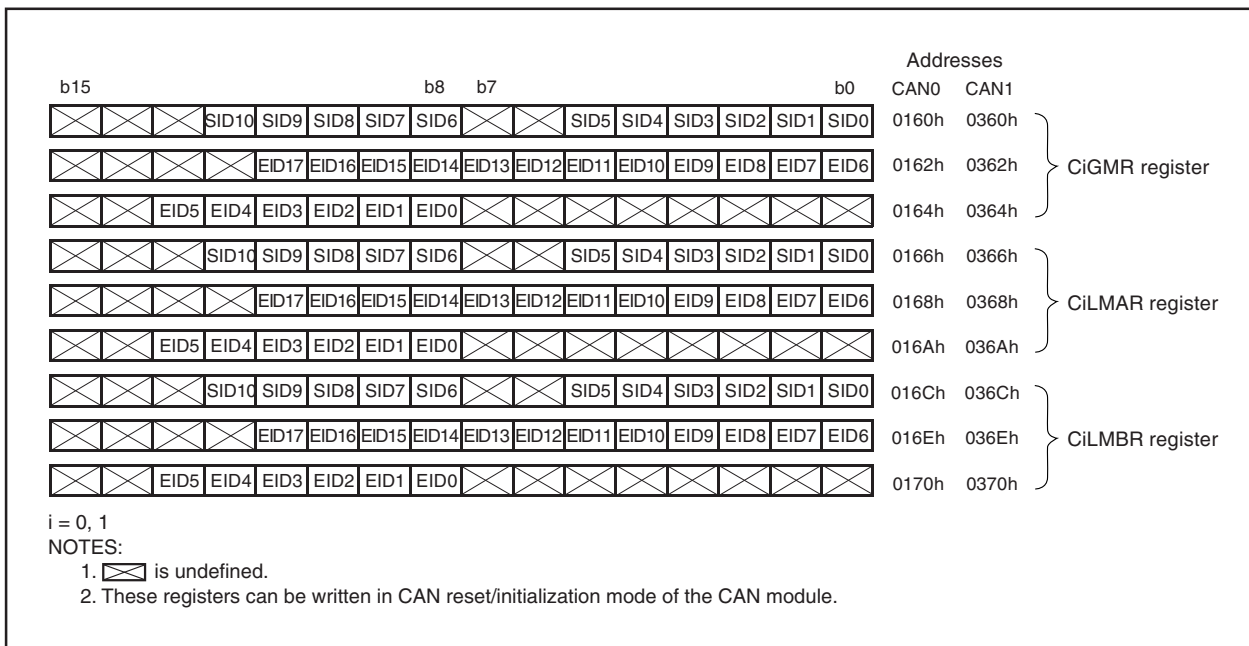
Addresses

| b15 | | | | | | | b8 | b7 | | | | | | | b0 | CAN0 | CAN1 | |
|---|---|---|---|---|---|---|---|---|---|---|---|---|---|---|---|---|---|---|
| | | | SID10 | SID9 | SID8 | SID7 | SID6 | | | SID5 | SID4 | SID3 | SID2 | SID1 | SID0 | 0160h | 0360h | CiGMR register |
| | | | | EID17 | EID16 | EID15 | EID14 | EID13 | EID12 | EID11 | EID10 | EID9 | EID8 | EID7 | EID6 | 0162h | 0362h | |
| | | EID5 | EID4 | EID3 | EID2 | EID1 | EID0 | | | | | | | | | 0164h | 0364h | |
| | | | SID10 | SID9 | SID8 | SID7 | SID6 | | | SID5 | SID4 | SID3 | SID2 | SID1 | SID0 | 0166h | 0366h | CiLMAR register |
| | | | | EID17 | EID16 | EID15 | EID14 | EID13 | EID12 | EID11 | EID10 | EID9 | EID8 | EID7 | EID6 | 0168h | 0368h | |
| | | EID5 | EID4 | EID3 | EID2 | EID1 | EID0 | | | | | | | | | 016Ah | 036Ah | |
| | | | SID10 | SID9 | SID8 | SID7 | SID6 | | | SID5 | SID4 | SID3 | SID2 | SID1 | SID0 | 016Ch | 036Ch | CiLMBR register |
| | | | | EID17 | EID16 | EID15 | EID14 | EID13 | EID12 | EID11 | EID10 | EID9 | EID8 | EID7 | EID6 | 016Eh | 036Eh | |
| | | EID5 | EID4 | EID3 | EID2 | EID1 | EID0 | | | | | | | | | 0170h | 0370h | |

i = 0, 1
NOTES:
1. is undefined.
2. These registers can be written in CAN reset/initialization mode of the CAN module.